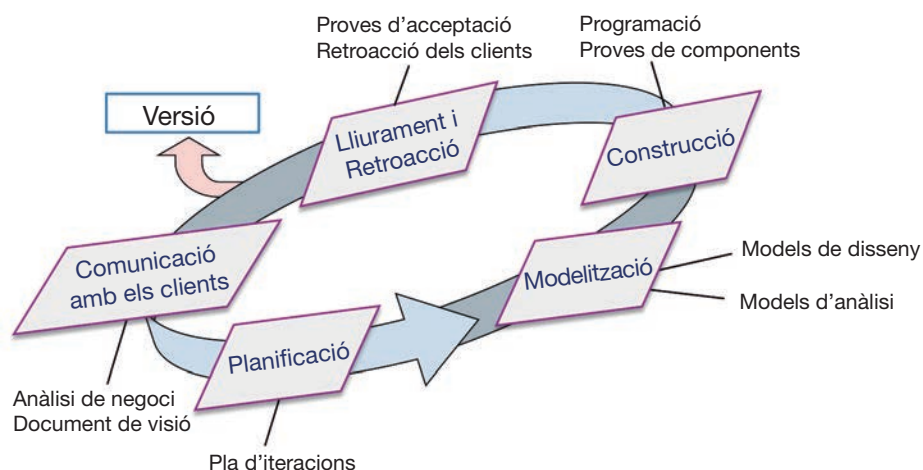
Proves d'acceptació
Retroacció dels clients

Programació
Proves de components

Versió

Lliurament i Retroacció

Construcció

Comunicació amb els clients

Modelització

Models de disseny

Models d'anàlisi

Planificació

Anàlisi de negoci
Document de visió

Pla d'iteracions